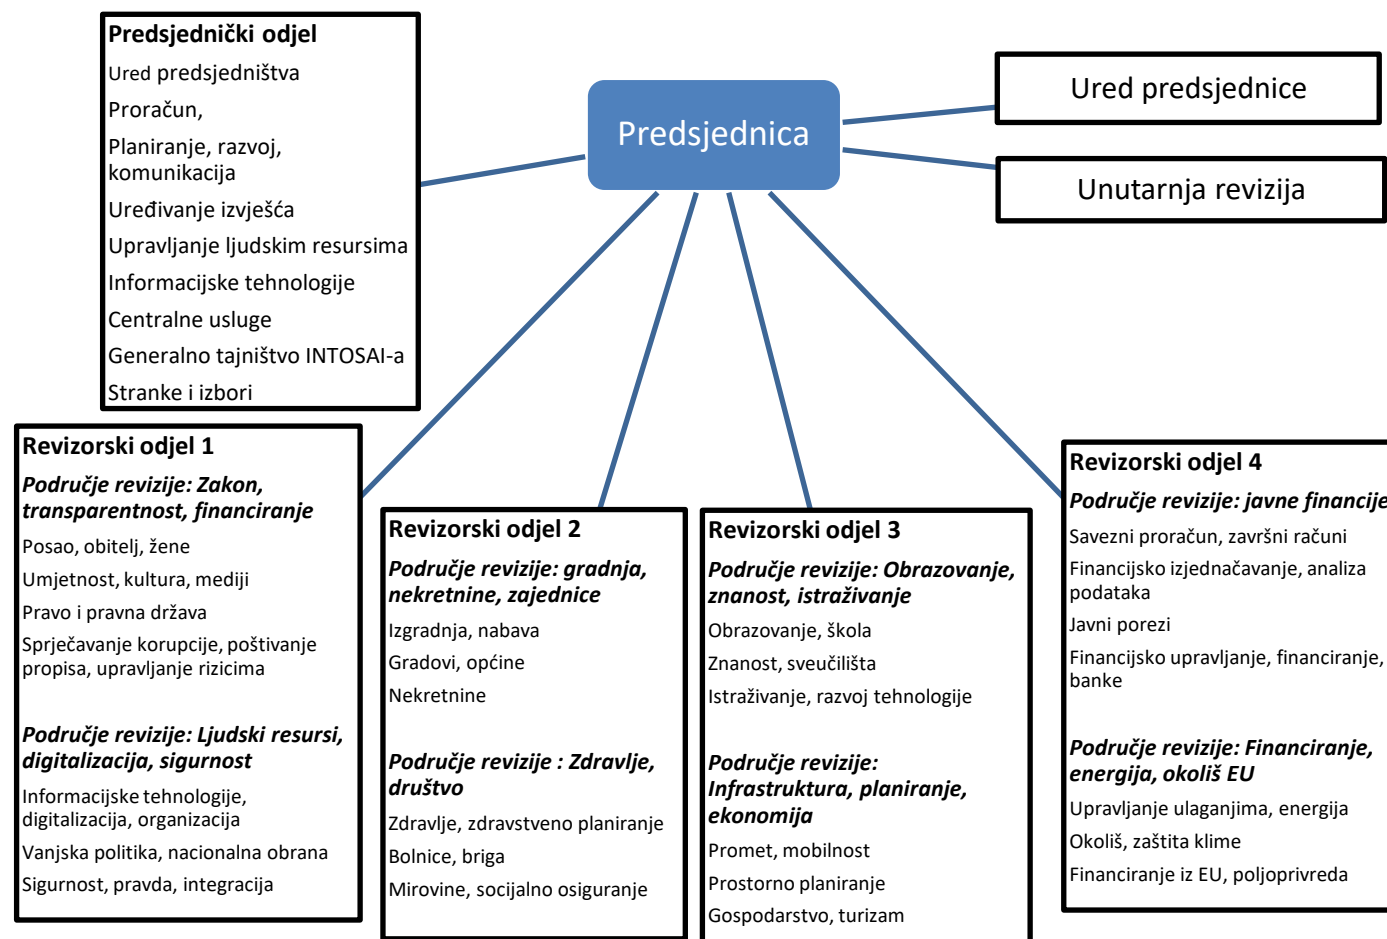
Predsjednički odjel

Ured predsjedništva

Proračun,

Planiranje, razvoj, komunikacija

Uređivanje izvješća

Upravljanje ljudskim resursima

Informacijske tehnologije

Centralne usluge

Generalno tajništvo INTOSAI-a

Stranke i izbori

Predsjednica

Ured predsjednice

Unutarnja revizija

Revizorski odjel 1

*Područje revizije: Zakon, transparentnost, financiranje*

Posao, obitelj, žene

Umjetnost, kultura, mediji

Pravo i pravna država

Sprječavanje korupcije, poštivanje propisa, upravljanje rizicima

*Područje revizije: Ljudski resursi, digitalizacija, sigurnost*

Informacijske tehnologije, digitalizacija, organizacija

Vanjska politika, nacionalna obrana

Sigurnost, pravda, integracija

Revizorski odjel 2

*Područje revizije: gradnja, nekretnine, zajednice*

Izgradnja, nabava

Gradovi, općine

Nekretnine

*Područje revizije : Zdravlje, društvo*

Zdravlje, zdravstveno planiranje

Bolnice, briga

Mirovine, socijalno osiguranje

Revizorski odjel 3

*Područje revizije: Obrazovanje, znanost, istraživanje*

Obrazovanje, škola

Znanost, sveučilišta

Istraživanje, razvoj tehnologije

*Područje revizije: Infrastruktura, planiranje, ekonomija*

Promet, mobilnost

Prostorno planiranje

Gospodarstvo, turizam

Revizorski odjel 4

*Područje revizije: javne financije*

Savezni proračun, završni računi

Financijsko izjednačavanje, analiza podataka

Javni porezi

Financijsko upravljanje, financiranje, banke

*Područje revizije: Financiranje, energija, okoliš EU*

Upravljanje ulaganjima, energija

Okoliš, zaštita klime

Financiranje iz EU, poljoprivreda